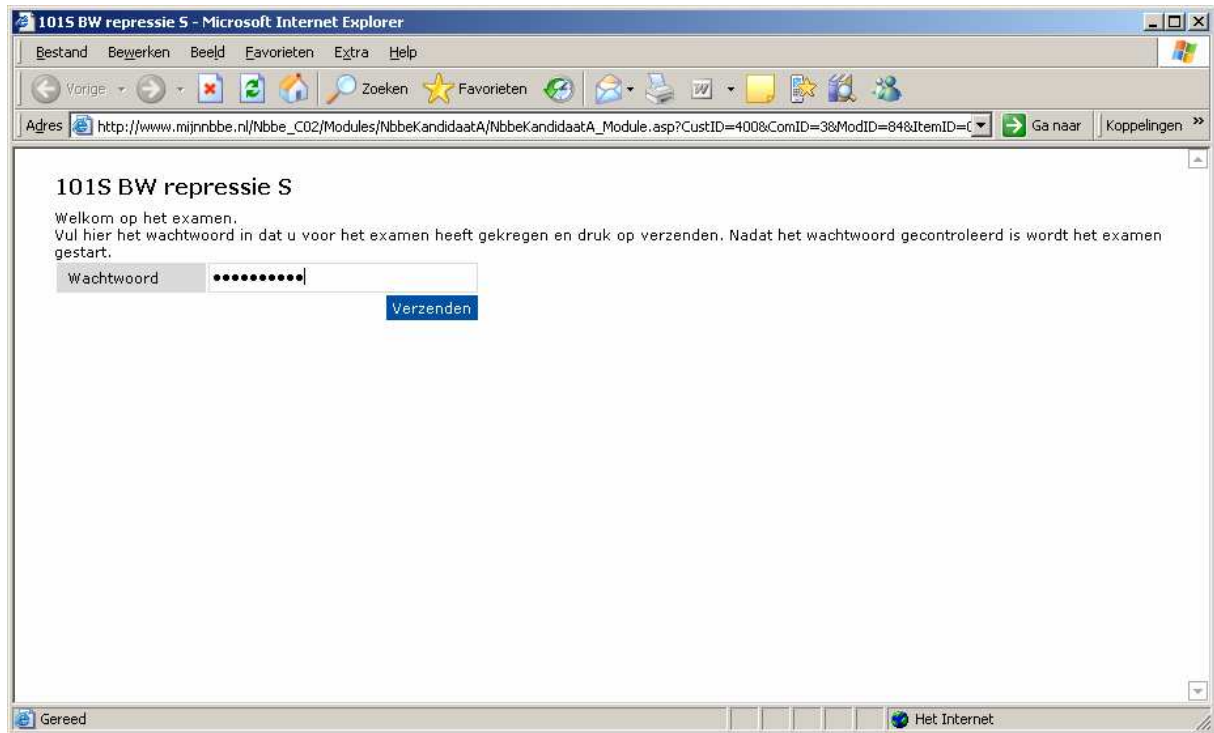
101S BW repressie S - Microsoft Internet Explorer

Bestand Bewerken Beeld Favorieten Extra Help

Vorige Zoeken Favorieten

Adres http://www.mijnnbbe.nl/Nbbe_C02/Modules/NbbeKandidaatA/NbbeKandidaatA_Module.asp?CustID=400&ComID=3&ModID=84&ItemID=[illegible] Ga naar Koppelingen »

101S BW repressie S

Welkom op het examen.
Vul hier het wachtwoord in dat u voor het examen heeft gekregen en druk op verzenden. Nadat het wachtwoord gecontroleerd is wordt het examen gestart.

| Wachtwoord | •••••••••• |
|---|---|

Verzenden

Gereed Het Internet